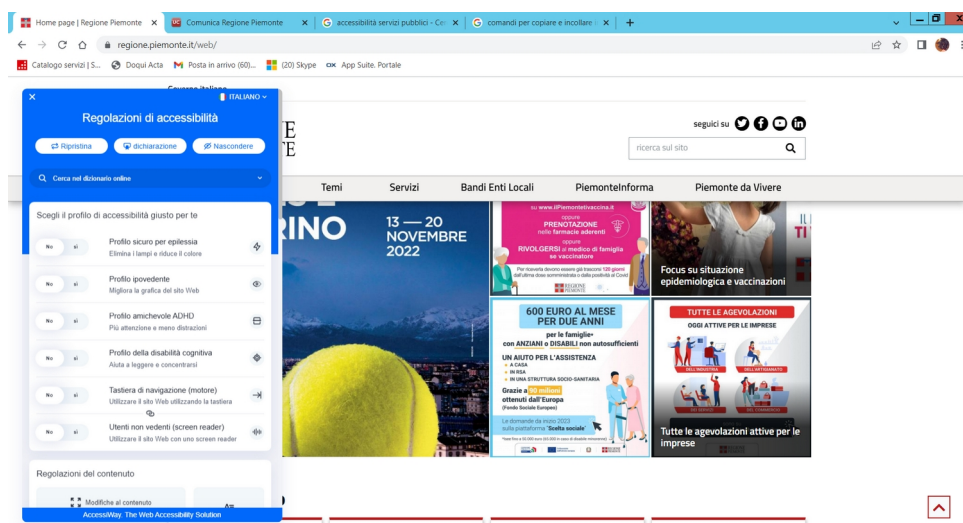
Home page | Regione Piemonte ×
Comunica Regione Piemonte ×
accessibilità servizi pubblici - Ce ×
comandi per copiare e incollare ×
+
regione.piemonte.it/web/
Catalogo servizi | S... Doqui Acta Posta in arrivo (60)... (20) Skype App Suite. Portale

Governo italiano

× ITALIANO
Regolazioni di accessibilità
Ripristina dichiarazione Nascondere
Cerca nel dizionario online

Scegli il profilo di accessibilità giusto per te

No sì Profilo sicuro per epilessia
Elimina i lampi e riduce il colore

No sì Profilo ipovedente
Migliora la grafica del sito Web

No sì Profilo amichevole ADHD
Più attenzione e meno distrazioni

No sì Profilo della disabilità cognitiva
Aiuta a leggere e concentrarsi

No sì Tastiera di navigazione (motore)
Utilizzare il sito Web utilizzando la tastiera

No sì Utenti non vedenti (screen reader)
Utilizzare il sito Web con uno screen reader

Regolazioni del contenuto
Modifiche al contenuto
AccessiWay. The Web Accessibility Solution

E
E

seguici su
ricerca sul sito

Temi Servizi Bandi Enti Locali PiemonteInforma Piemonte da Vivere

RINO
13 — 20 NOVEMBRE 2022

su www.ilPiemontetivaccina.it
oppure
PRENOTAZIONE nelle farmacie aderenti
oppure
RIVOLGERSI al medico di famiglia se vaccinatore
Per ricevere devono essere già trascorsi 120 giorni dall'ultima dose somministrata o dalla positività al Covid
REGIONE PIEMONTE

Focus su situazione epidemiologica e vaccinazioni

600 EURO AL MESE PER DUE ANNI
per le famiglie*
con ANZIANI o DISABILI non autosufficienti
UN AIUTO PER L'ASSISTENZA
A CASA
IN RSA
IN UNA STRUTTURA SOCIO-SANITARIA
Grazie a 90 milioni ottenuti dall'Europa
(Fondo Sociale Europeo)
Le domande da marzo 2022 sulla piattaforma "Scelta sociale"
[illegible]

TUTTE LE AGEVOLAZIONI
OGGI ATTIVE PER LE IMPRESE
DELL'INDUSTRIA DELL'ARTIGIANATO
DEI SERVIZI DEL COMMERCIO

Tutte le agevolazioni attive per le imprese